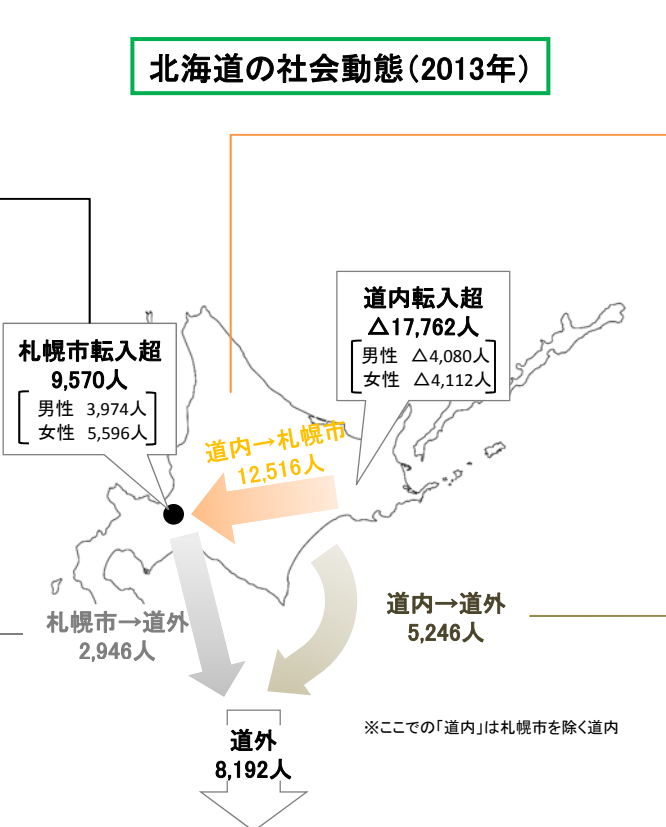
北海道の社会動態(2013年)

札幌市転入超
9,570人
男性 3,974人
女性 5,596人

道内転入超
△17,762人
男性 △4,080人
女性 △4,112人

道内→札幌市
12,516人

札幌市→道外
2,946人

道内→道外
5,246人

道外
8,192人

※ここでの「道内」は札幌市を除く道内